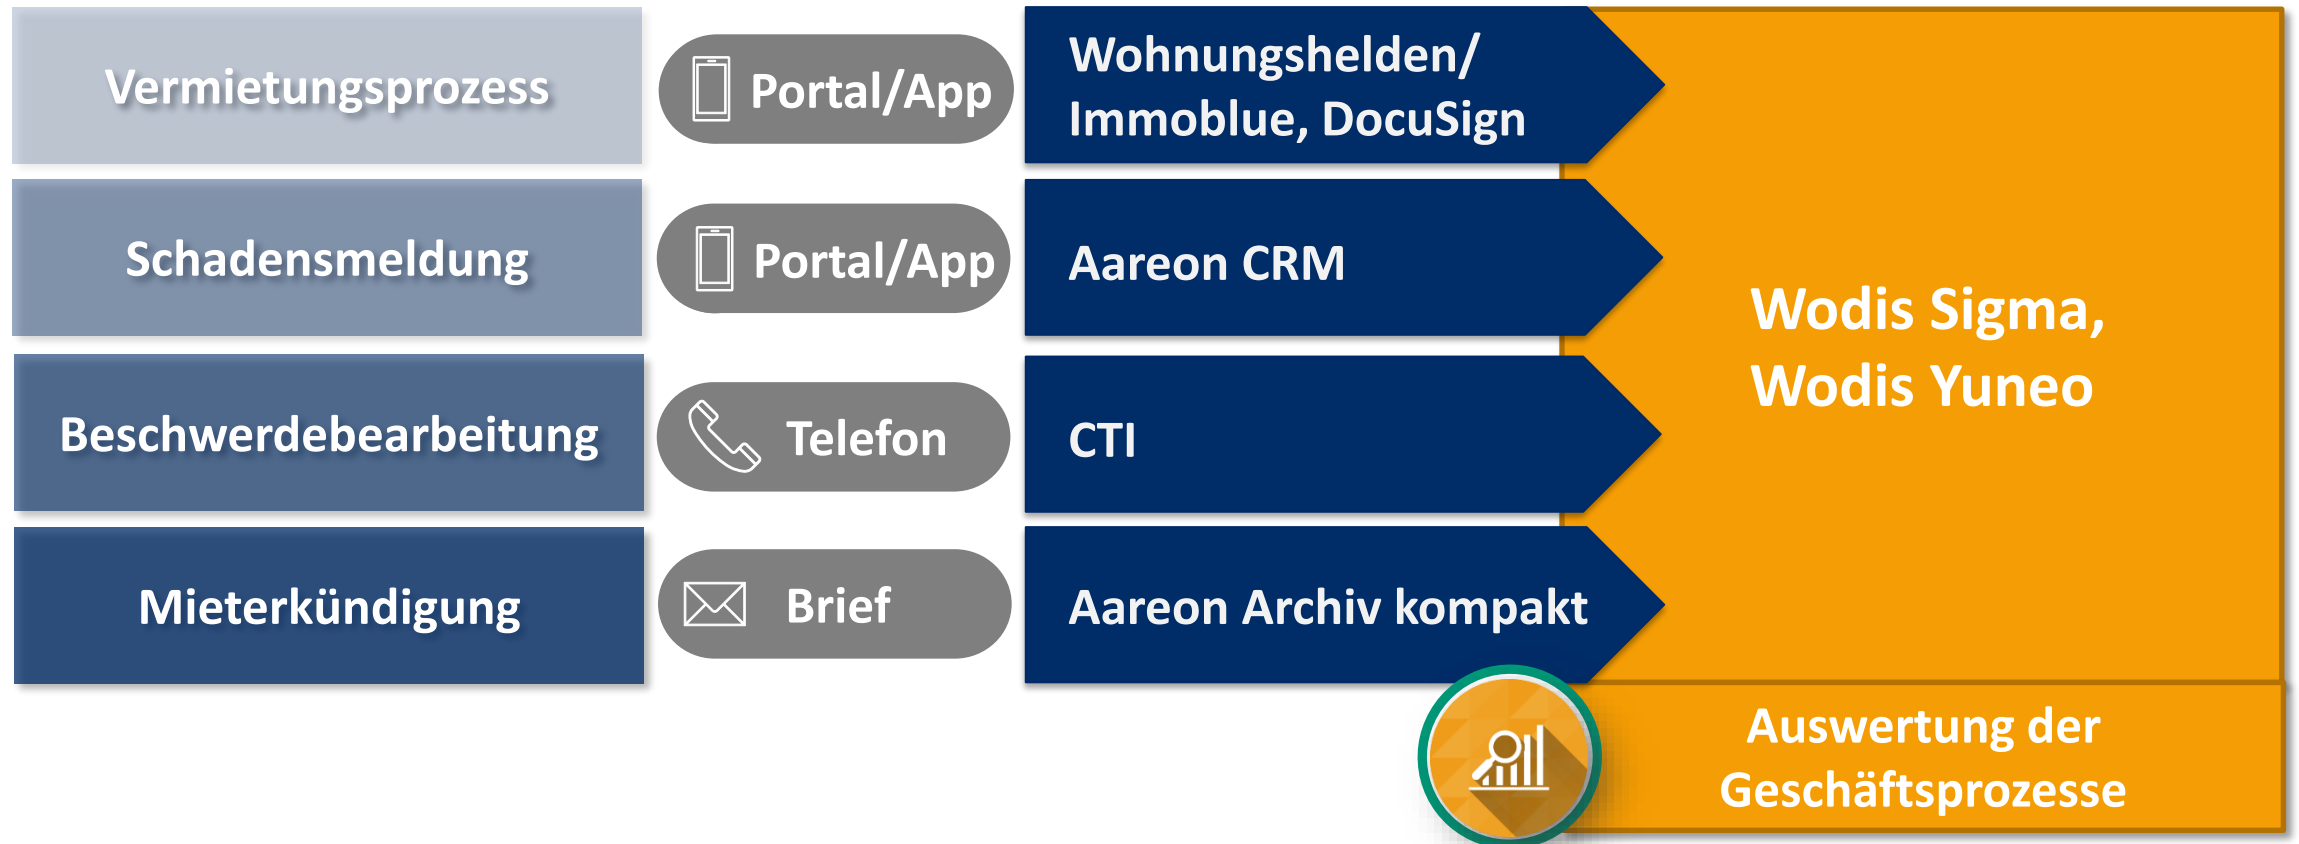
Vermietungsprozess

Portal/App

Wohnungshelden/ Immoblue, DocuSign

Schadensmeldung

Portal/App

Aareon CRM

Beschwerdebearbeitung

Telefon

CTI

Mieterkündigung

Brief

Aareon Archiv kompakt

Wodis Sigma, Wodis Yuneo

Auswertung der Geschäftsprozesse